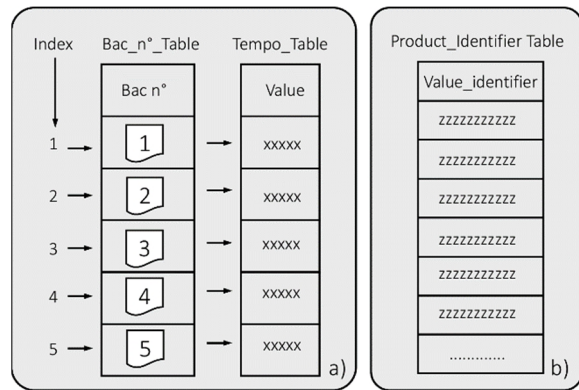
Index

Bac_n°_Table

Tempo_Table

| Bac n° | Value |
|---|---|
| 1 | xxxxx |
| 2 | xxxxx |
| 3 | xxxxx |
| 4 | xxxxx |
| 5 | xxxxx |

1
2
3
4
5

a)

Product_Identifier Table

| Value_identifier |
|---|
| zzzzzzzzzzz |
| zzzzzzzzzzz |
| zzzzzzzzzzz |
| zzzzzzzzzzz |
| zzzzzzzzzzz |
| zzzzzzzzzzz |
| ............ |

b)